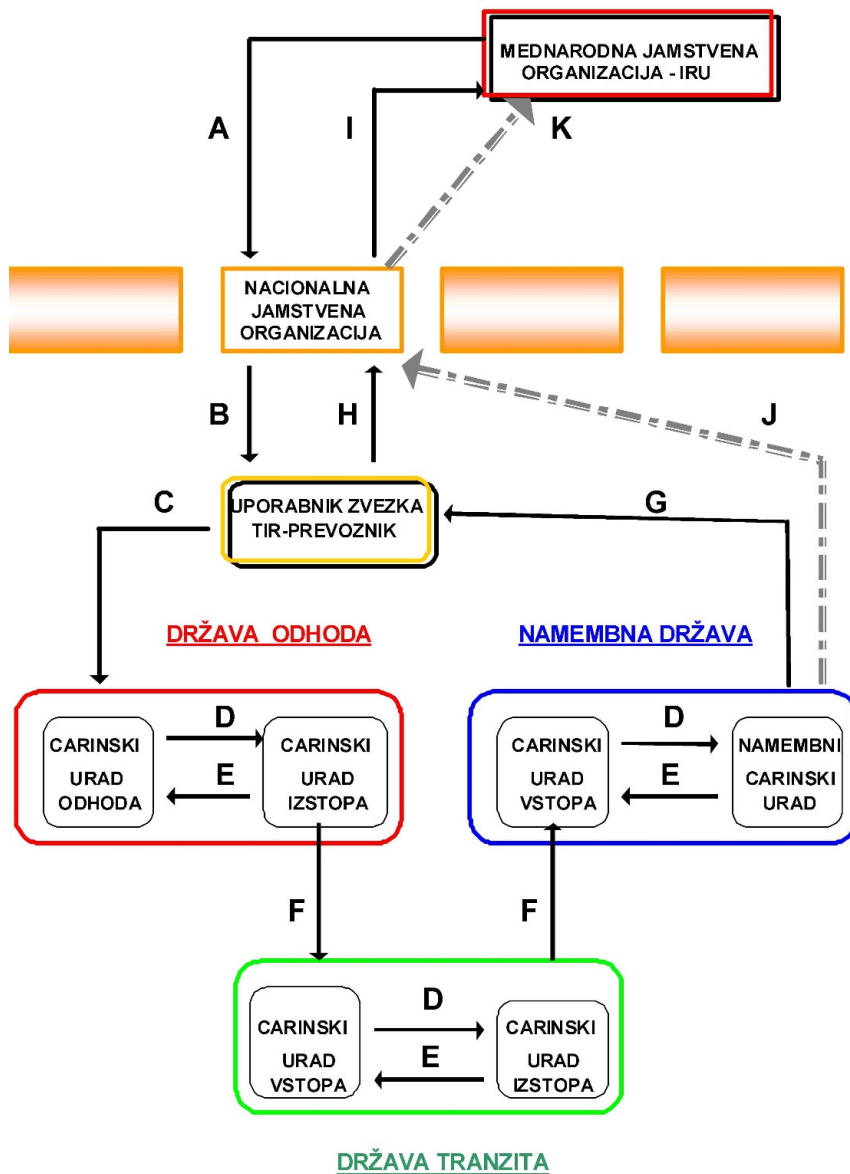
MEDNARODNA JAMSTVENA ORGANIZACIJA - IRU

A

I

K

NACIONALNA JAMSTVENA ORGANIZACIJA

B

H

J

C

UPORABNIK ZVEZKA TIR-PREVOZNIK

G

DRŽAVA ODHODA

NAMEMBNA DRŽAVA

CARINSKI URAD ODHODA

D

E

CARINSKI URAD IZSTOPA

CARINSKI URAD VSTOPA

D

E

NAMEMBNI CARINSKI URAD

F

F

CARINSKI URAD VSTOPA

D

E

CARINSKI URAD IZSTOPA

DRŽAVA TRANZITA